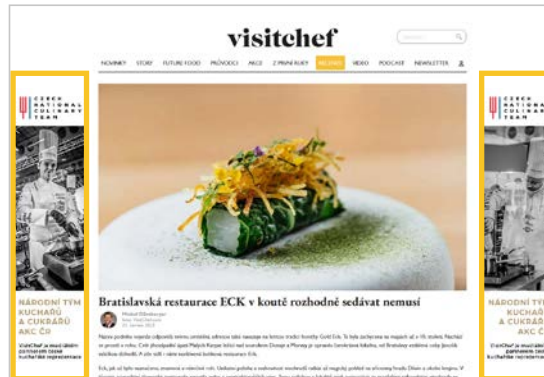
visitchef

NOVINKY STORY FUTURE FOOD PRŮVODCI AKCE Z PRVNÍ RUKY RECEPTY VIDEO PODCASTY NEWSLETTER

CZECH NATIONAL CULINARY TEAM

NÁRODNÍ TÝM KUCHAŘŮ A CUKRÁŘŮ AKC ČR

VisitChef je mediálním partnerem české kuchařské reprezentace

Bratislavská restaurace ECK v koutě rozhodně sedávat nemusí

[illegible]

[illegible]

CZECH NATIONAL CULINARY TEAM

NÁRODNÍ TÝM KUCHAŘŮ A CUKRÁŘŮ AKC ČR

VisitChef je mediálním partnerem české kuchařské reprezentace